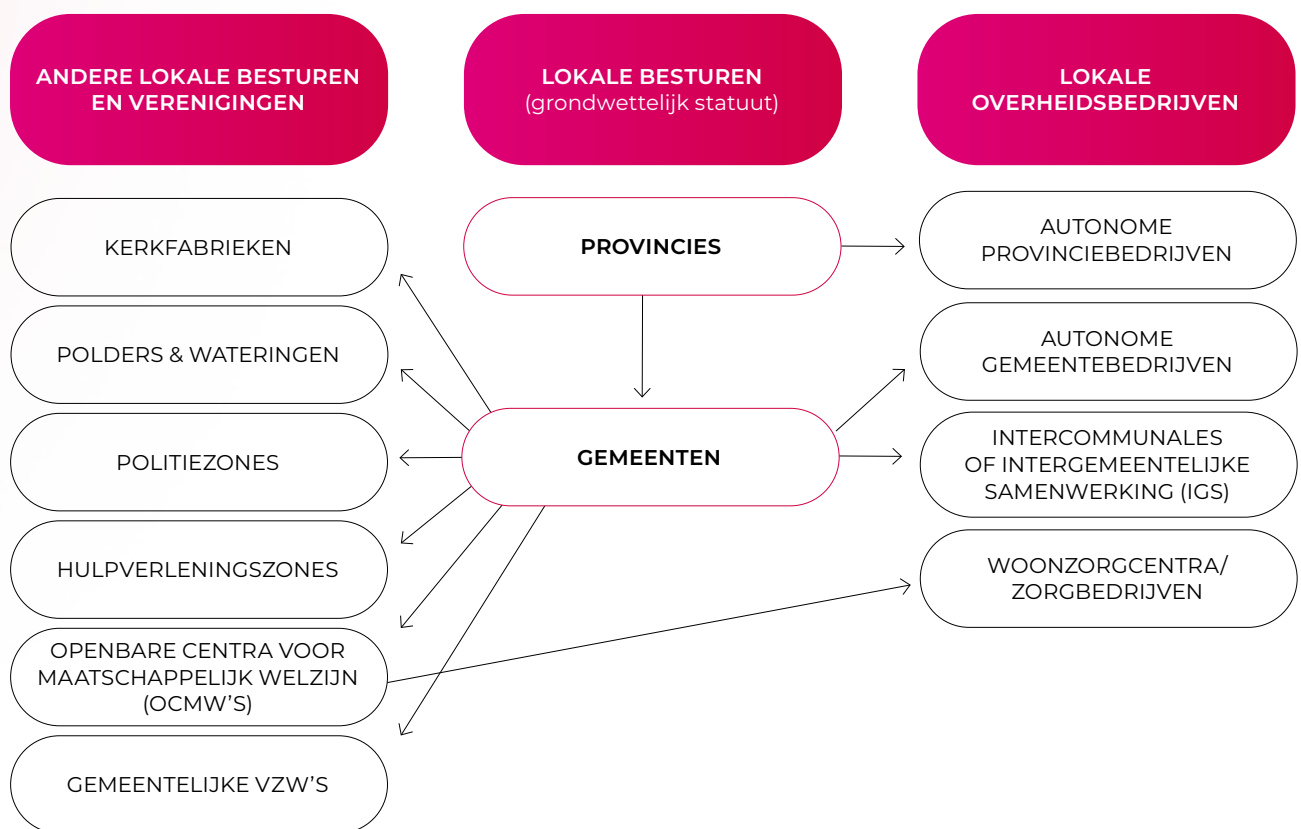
ANDERE LOKALE BESTUREN EN VERENIGINGEN

LOKALE BESTUREN
(grondwettelijk statuut)

LOKALE OVERHEIDSBEDRIJVEN

KERKFABRIEKEN

POLDERS & WATERINGEN

POLITIEZONES

HULPVERLENINGSZONES

OPENBARE CENTRA VOOR MAATSCHAPPELIJK WELZIJN (OCMW'S)

GEMEENTELIJKE VZW'S

PROVINCIES

GEMEENTEN

AUTONOME PROVINCIEBEDRIJVEN

AUTONOME GEMEENTEBEDRIJVEN

INTERCOMMUNALES OF INTERGEMEENTELIJKE SAMENWERKING (IGS)

WOONZORGCENTRA/ ZORGBEDRIJVEN